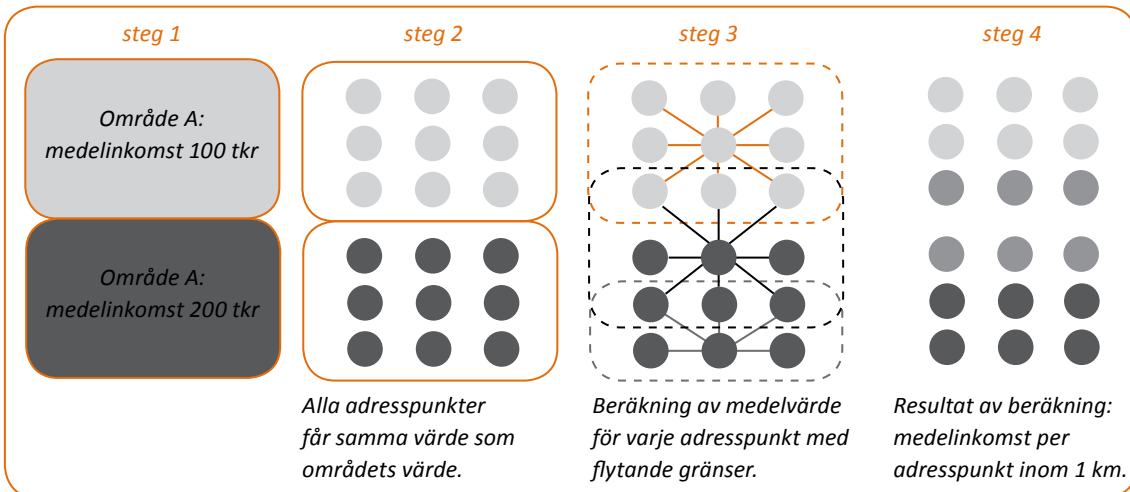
steg 1

Område A: medelinkomst 100 tkr

Område A: medelinkomst 200 tkr

steg 2

Alla adresspunkter får samma värde som områdets värde.

steg 3

Beräkning av medelvärde för varje adresspunkt med flytande gränser.

steg 4

Resultat av beräkning: medelinkomst per adresspunkt inom 1 km.